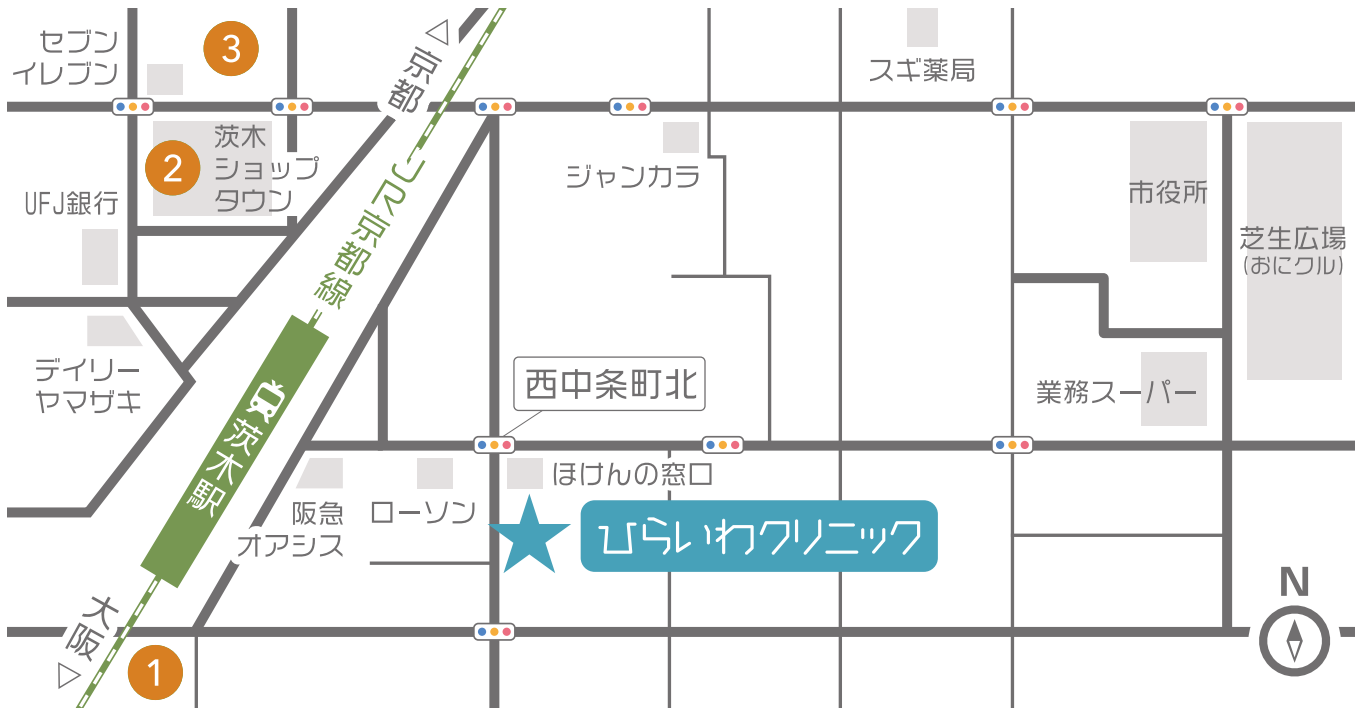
セブンイレブン
3
◁ 京都
スギ薬局
茨木ショップタウン
2
UFJ銀行
JR京都線
ジャンカラ
市役所
芝生広場
(おにクル)
デイリーヤマザキ
茨木駅
西中条町北
業務スーパー
ほけんの窓口
阪急オアシス
ローソン
ひらいわクリニック
N
大阪 ▷
1